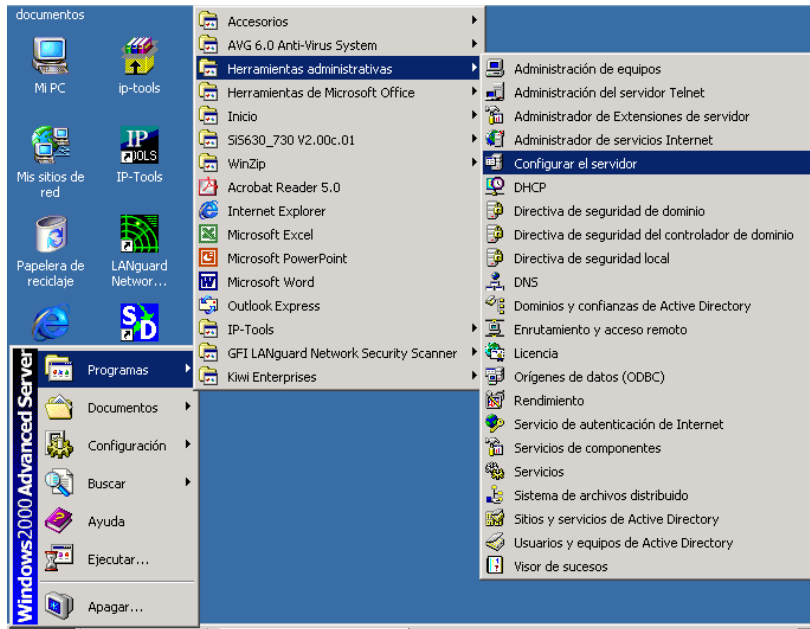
documentos

Mi PC

ip-tools

Mis sitios de red

IP-Tools

IP TOOLS

Papelera de reciclaje

LANguard Networ...

Windows2000 Advanced Server

Programas

Documentos

Configuración

Buscar

Ayuda

Ejecutar...

Apagar...

Accesorios

AVG 6.0 Anti-Virus System

Herramientas administrativas

Herramientas de Microsoft Office

Inicio

SiS630_730 V2.00c.01

WinZip

Acrobat Reader 5.0

Internet Explorer

Microsoft Excel

Microsoft PowerPoint

Microsoft Word

Outlook Express

IP-Tools

GFI LANguard Network Security Scanner

Kiwi Enterprises

Administración de equipos

Administración del servidor Telnet

Administrador de Extensiones de servidor

Administrador de servicios Internet

Configurar el servidor

DHCP

Directiva de seguridad de dominio

Directiva de seguridad del controlador de dominio

Directiva de seguridad local

DNS

Dominios y confianzas de Active Directory

Enrutamiento y acceso remoto

Licencia

Orígenes de datos (ODBC)

Rendimiento

Servicio de autenticación de Internet

Servicios de componentes

Servicios

Sistema de archivos distribuido

Sitios y servicios de Active Directory

Usuarios y equipos de Active Directory

Visor de sucesos